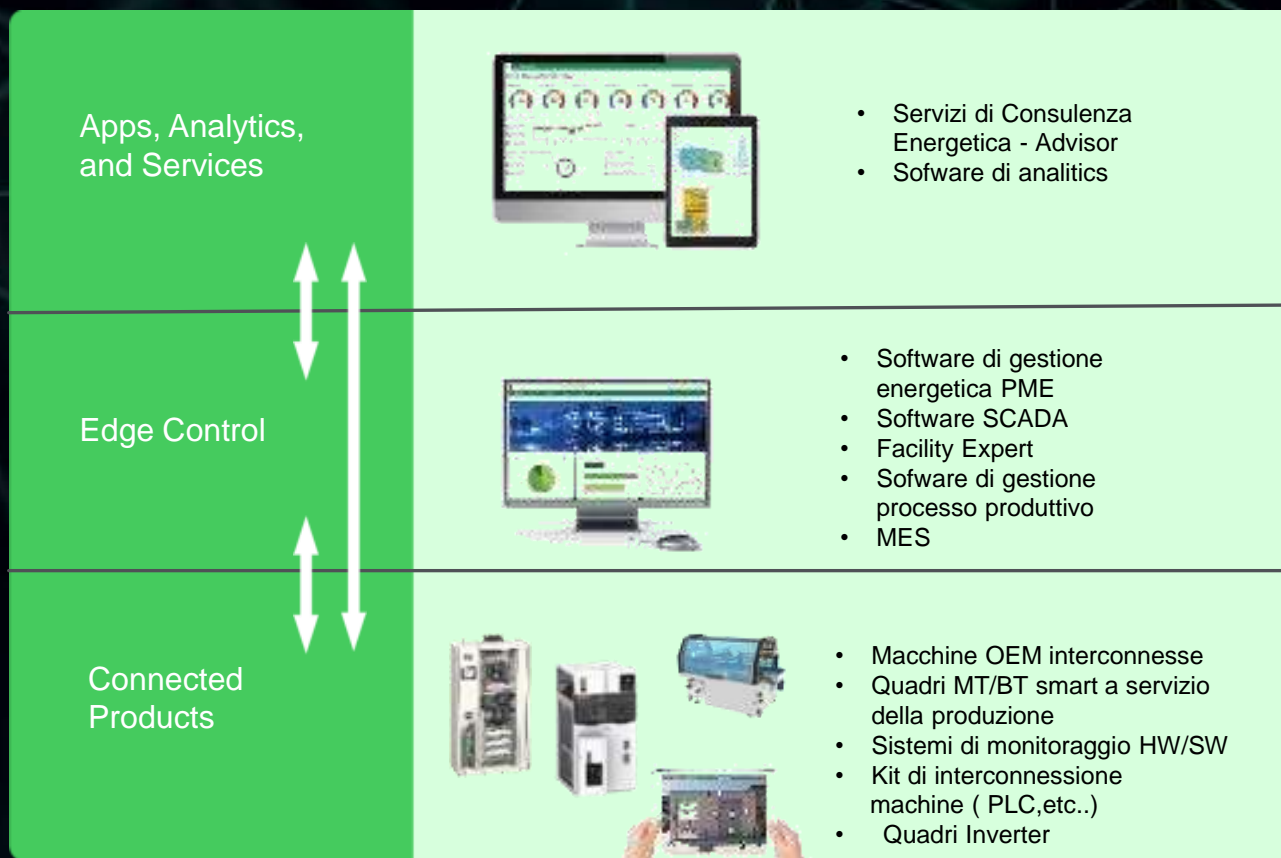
Apps, Analytics, and Services

- Servizi di Consulenza Energetica - Advisor
- Sofware di analitics

Edge Control

- Software di gestione energetica PME
- Software SCADA
- Facility Expert
- Sofware di gestione processo produttivo
- MES

Connected Products

- Macchine OEM interconnesse
- Quadri MT/BT smart a servizio della produzione
- Sistemi di monitoraggio HW/SW
- Kit di interconnessione machine ( PLC,etc..)
- Quadri Inverter